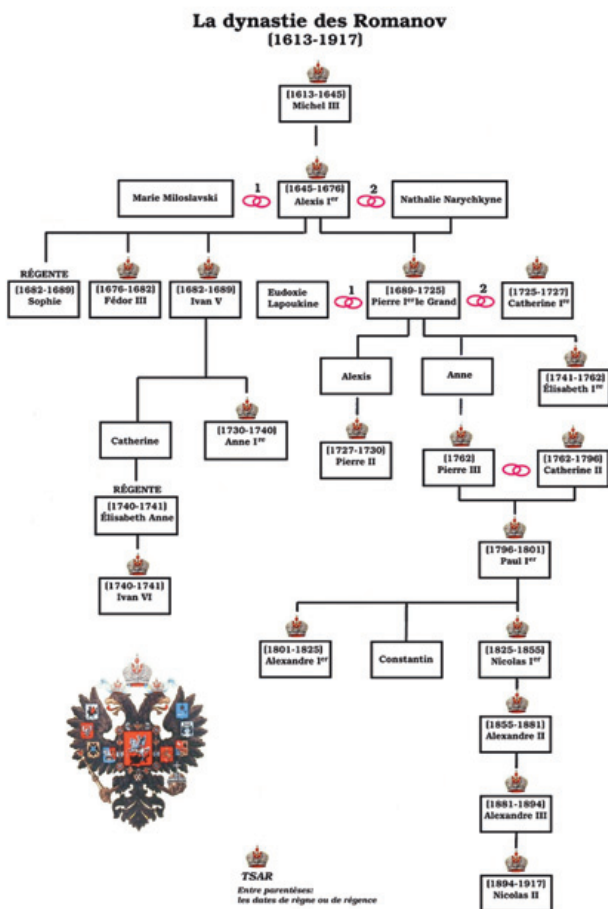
La dynastie des Romanov
(1613-1917)

[1613-1645]
Michel III

Marie Miloslavski
1
[1645-1676]
Alexis I$^{er}$
2
Nathalie Narychkyne

RÉGENTE
[1682-1689]
Sophie

[1676-1682]
Fédor III

[1682-1689]
Ivan V

Eudoxie Lapoukine
1
[1689-1725]
Pierre I$^{er}$ le Grand
2
[1725-1727]
Catherine I$^{re}$

Alexis

Anne

[1741-1762]
Élisabeth I$^{re}$

Catherine

[1730-1740]
Anne I$^{re}$

[1727-1730]
Pierre II

[1762]
Pierre III

[1762-1796]
Catherine II

RÉGENTE
[1740-1741]
Élisabeth Anne

[1740-1741]
Ivan VI

[1796-1801]
Paul I$^{er}$

[1801-1825]
Alexandre I$^{er}$

Constantin

[1825-1855]
Nicolas I$^{er}$

[1855-1881]
Alexandre II

[1881-1894]
Alexandre III

[1894-1917]
Nicolas II

TSAR
Entre parentèses:
les dates de règne ou de régence